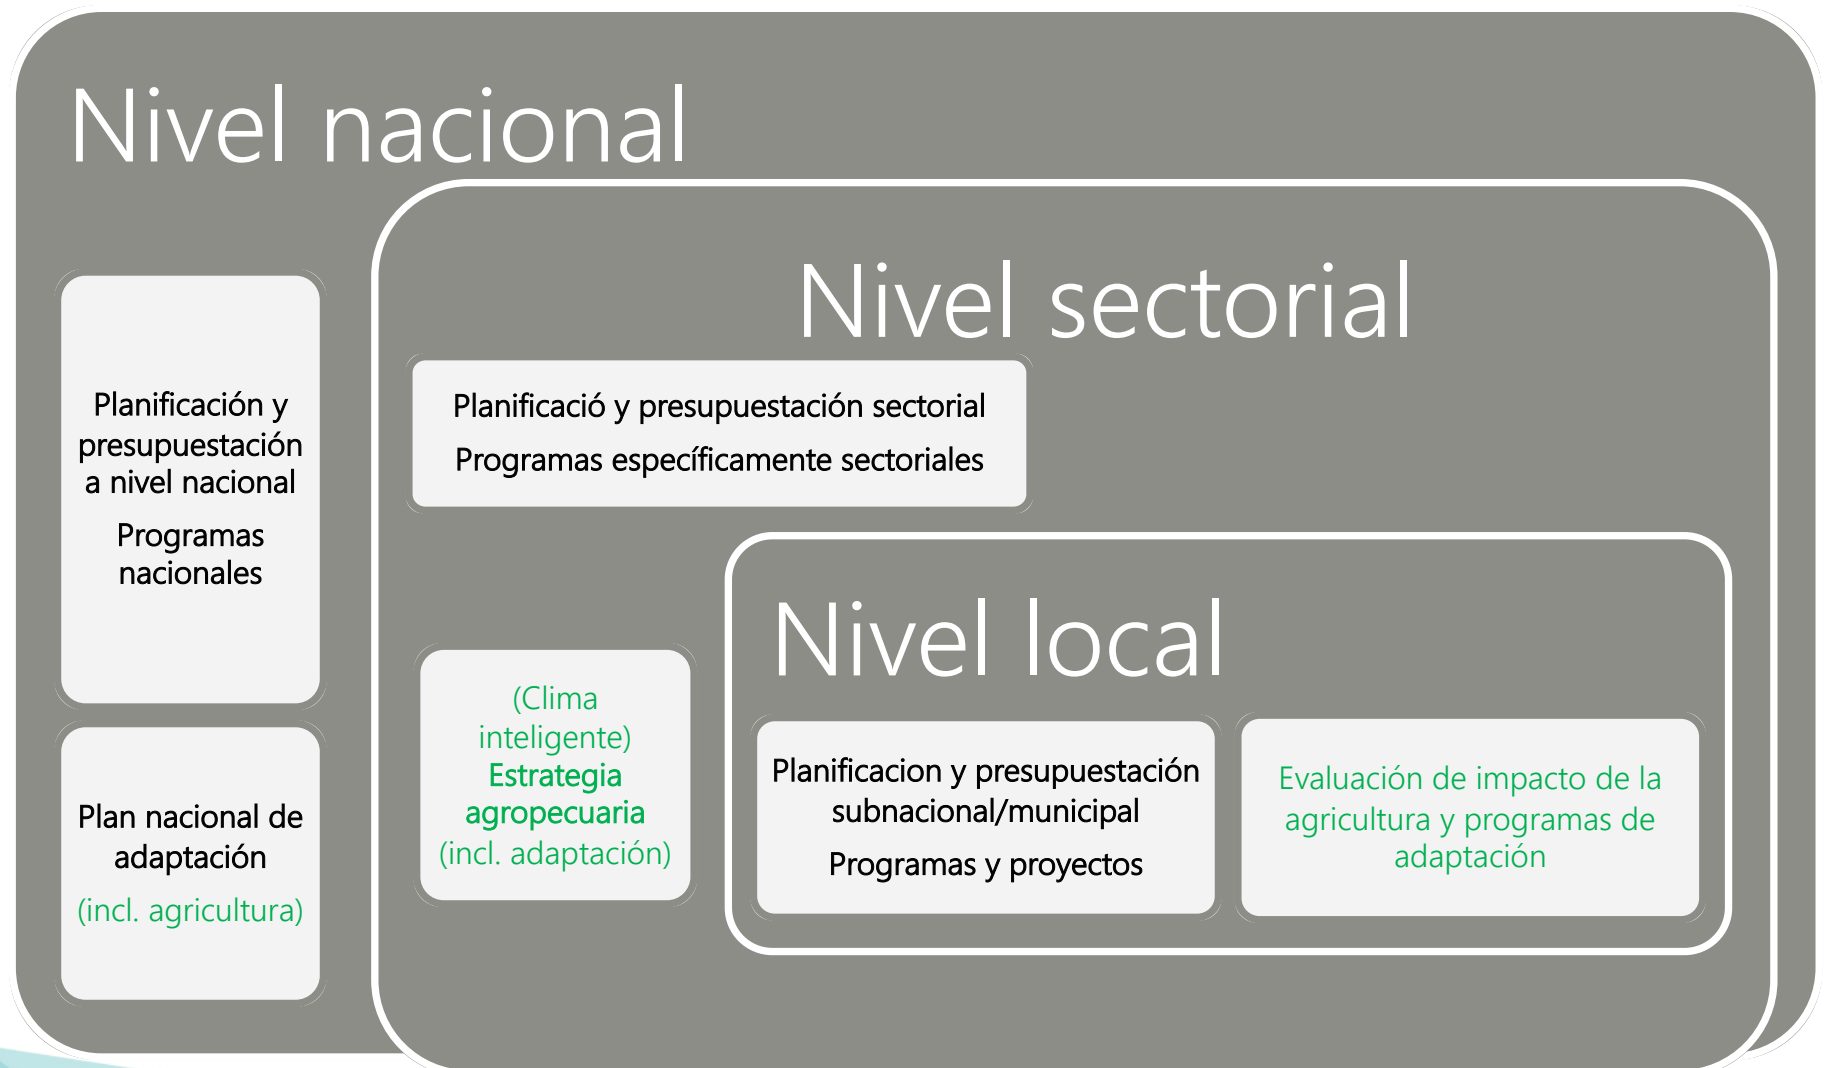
Nivel nacional

Planificación y presupuestación a nivel nacional

Programas nacionales

Plan nacional de adaptación

(incl. agricultura)

Nivel sectorial

Planificació y presupuestación sectorial

Programas específicamente sectoriales

(Clima inteligente) Estrategia agropecuaria (incl. adaptación)

Nivel local

Planificacion y presupuestación subnacional/municipal

Programas y proyectos

Evaluación de impacto de la agricultura y programas de adaptación